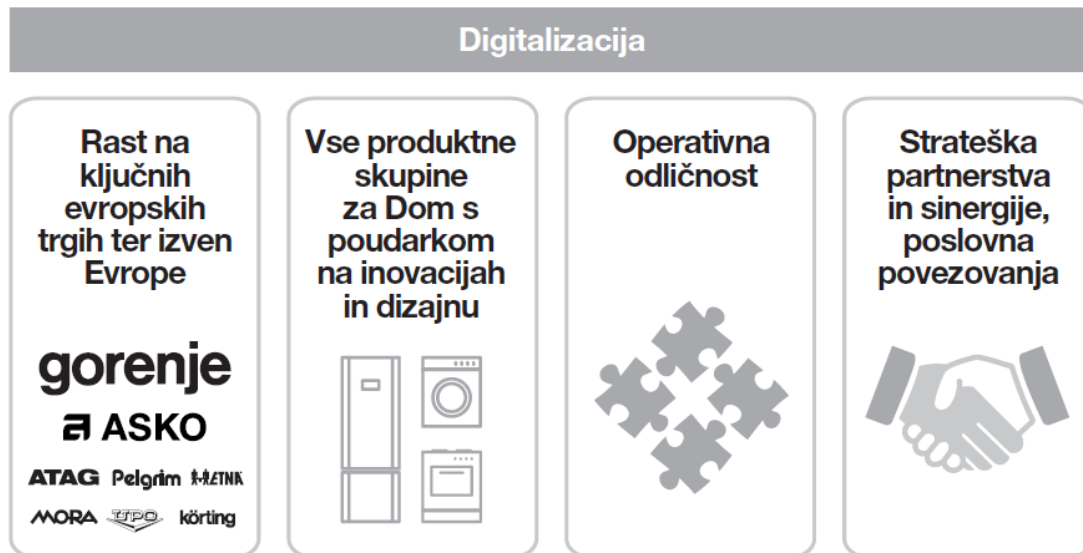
Digitalizacija

Rast na ključnih evropskih trgih ter izven Evrope

gorenje
ASKO
ATAG Pelgrim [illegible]
MORA UPO körting

Vse produktne skupine za Dom s poudarkom na inovacijah in dizajnu

Operativna odličnost

Strateška partnerstva in sinergije, poslovna povezovanja